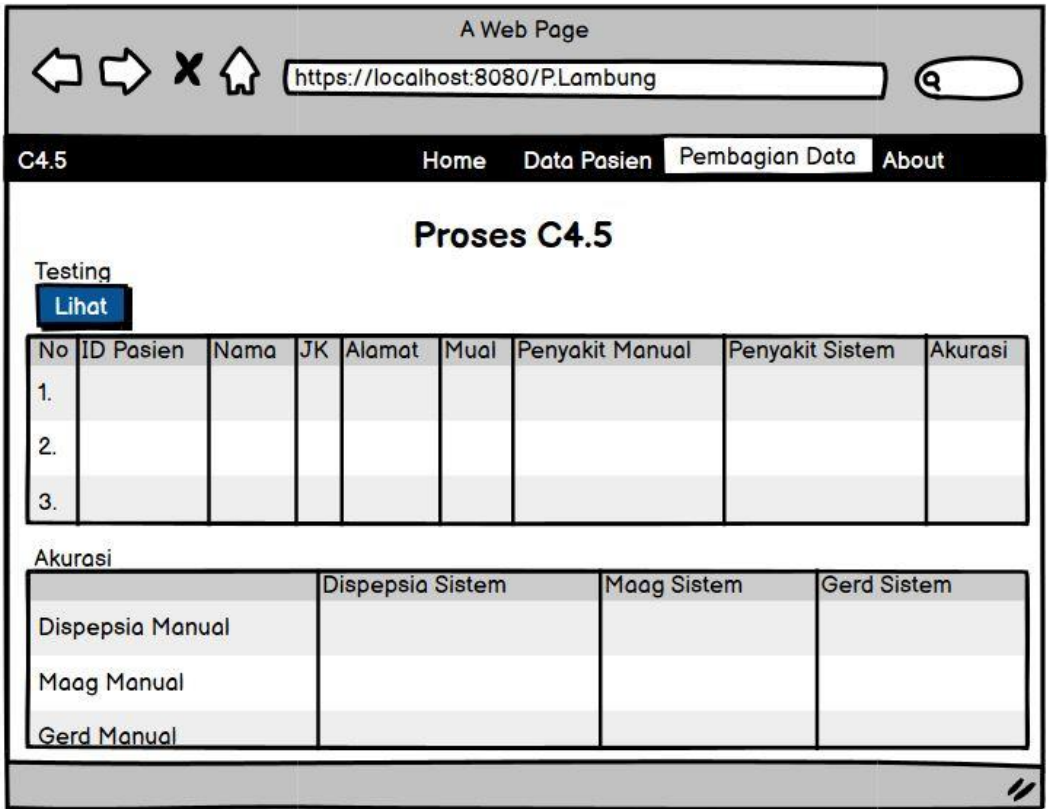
A Web Page

https://localhost:8080/P.Lambung

C4.5

Home Data Pasien Pembagian Data About

Proses C4.5

Testing

Lihat

| No | ID Pasien | Nama | JK | Alamat | Mual | Penyakit Manual | Penyakit Sistem | Akurasi |
|---|---|---|---|---|---|---|---|---|
| 1. | | | | | | | | |
| 2. | | | | | | | | |
| 3. | | | | | | | | |

Akurasi

| | Dispepsia Sistem | Maag Sistem | Gerd Sistem |
|---|---|---|---|
| Dispepsia Manual | | | |
| Maag Manual | | | |
| Gerd Manual | | | |